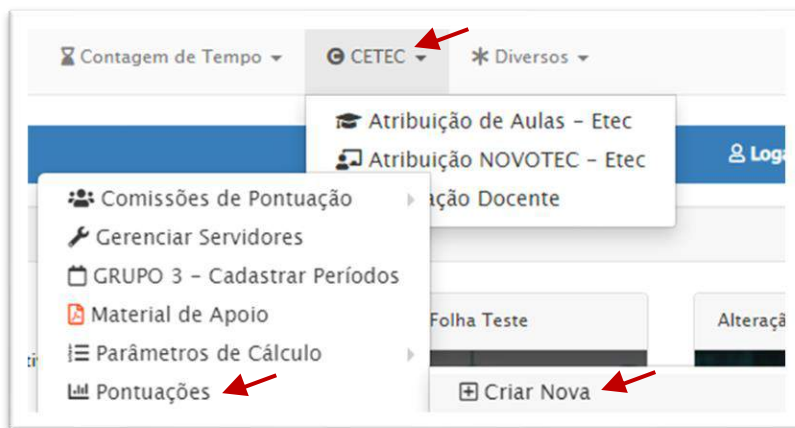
Contagem de Tempo ▾   CETEC ▾   Diversos ▾

Atribuição de Aulas - Etec
Atribuição NOVOTEC - Etec
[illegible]ação Docente

Loga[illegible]

Comissões de Pontuação
Gerenciar Servidores
GRUPO 3 - Cadastrar Períodos
Material de Apoio
Parâmetros de Cálculo
Pontuações

Folha Teste

Alteraçã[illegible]

Criar Nova